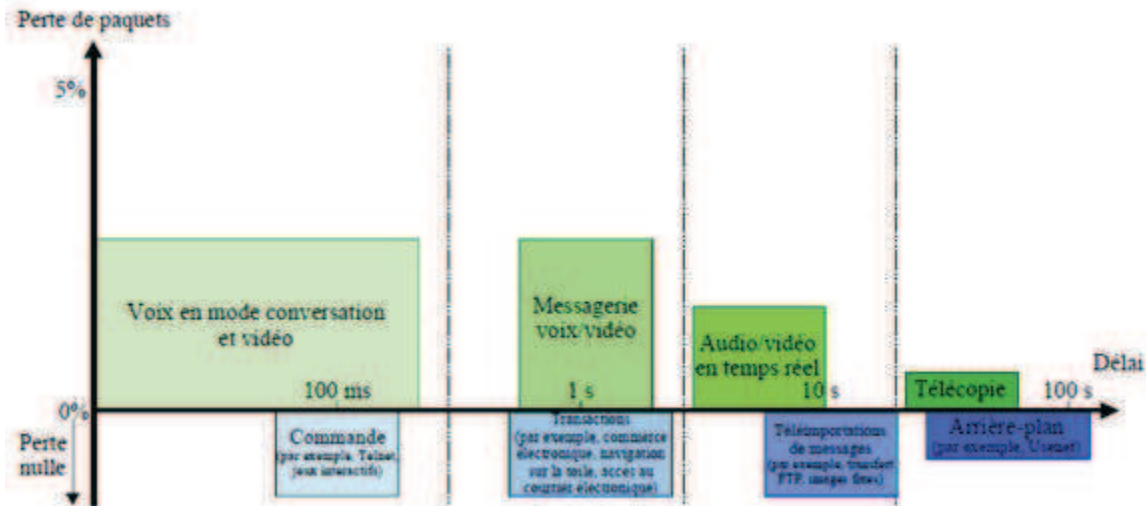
Perte de paquets

5%

0%

Perte nulle

Voix en mode conversation et vidéo

Messagerie voix/vidéo

Audio/vidéo en temps réel

Télécopie

Délai

100 ms

1 s

10 s

100 s

Commande (par exemple, Telnet, jeux interactifs)

Transactions (par exemple, commerce électronique, navigation sur la toile, accès au courrier électronique)

Téléimportations de messages (par exemple, transfert FTP, images fixes)

Arrière-plan (par exemple, Usenet)